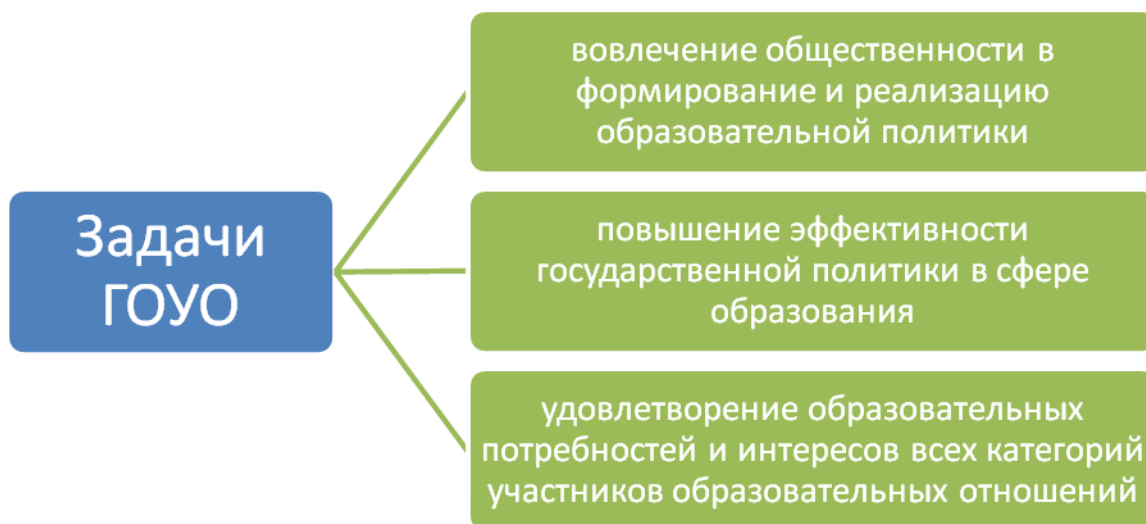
Задачи ГОУО

вовлечение общественности в формирование и реализацию образовательной политики

повышение эффективности государственной политики в сфере образования

удовлетворение образовательных потребностей и интересов всех категорий участников образовательных отношений